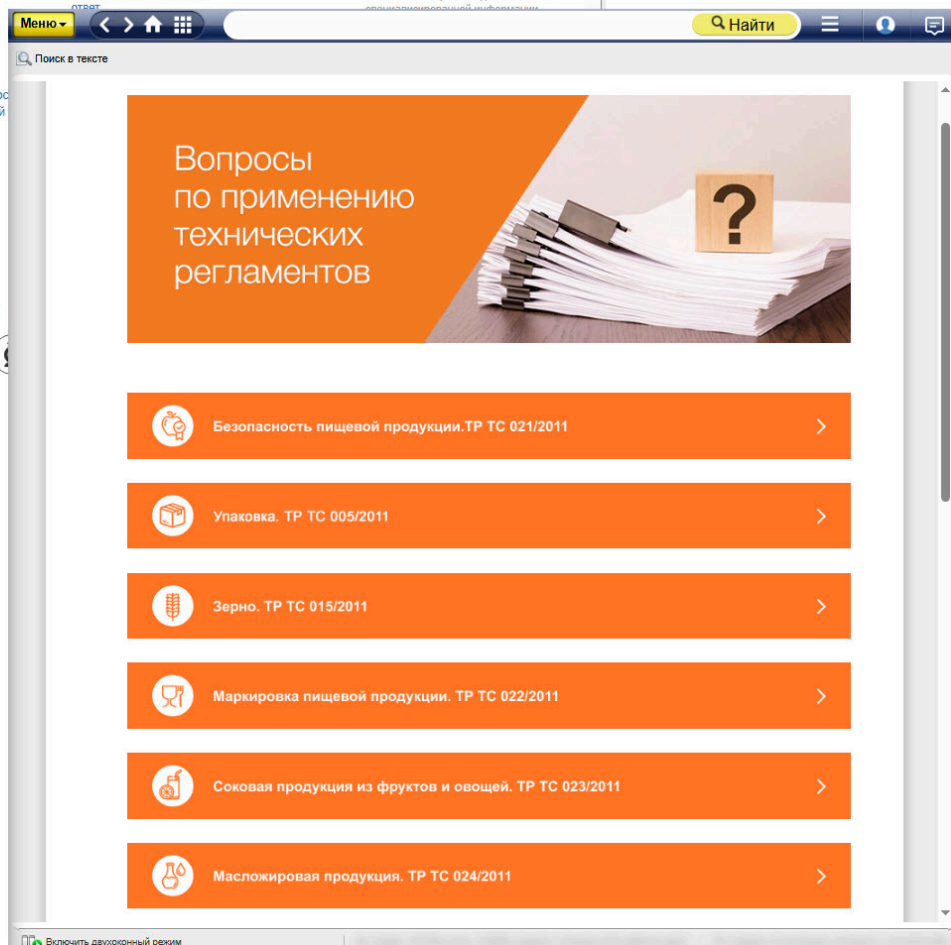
Меню

Найти

Поиск в тексте

Вопросы по применению технических регламентов

Безопасность пищевой продукции.ТР ТС 021/2011

Упаковка. ТР ТС 005/2011

Зерно. ТР ТС 015/2011

Маркировка пищевой продукции. ТР ТС 022/2011

Соковая продукция из фруктов и овощей. ТР ТС 023/2011

Масложировая продукция. ТР ТС 024/2011

Включить двухоконный режим